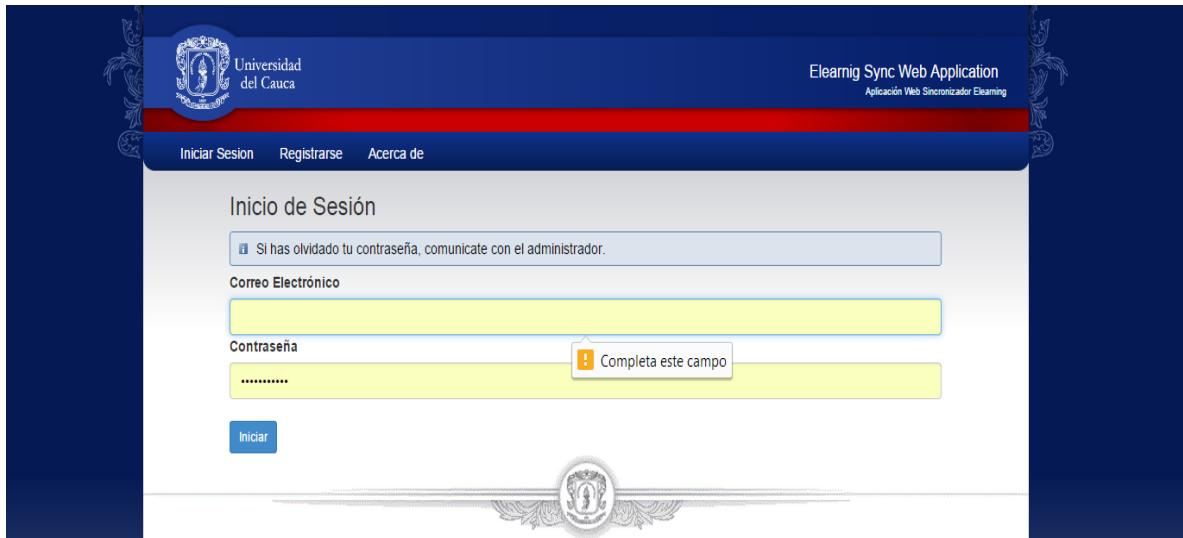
Universidad del Cauca

Elearnig Sync Web Application
Aplicación Web Sincronizador Elearning

Iniciar Sesion Registrarse Acerca de

Inicio de Sesión

Si has olvidado tu contraseña, comunicate con el administrador.

Correo Electrónico

Contraseña

Completa este campo

•••••••••••

Iniciar